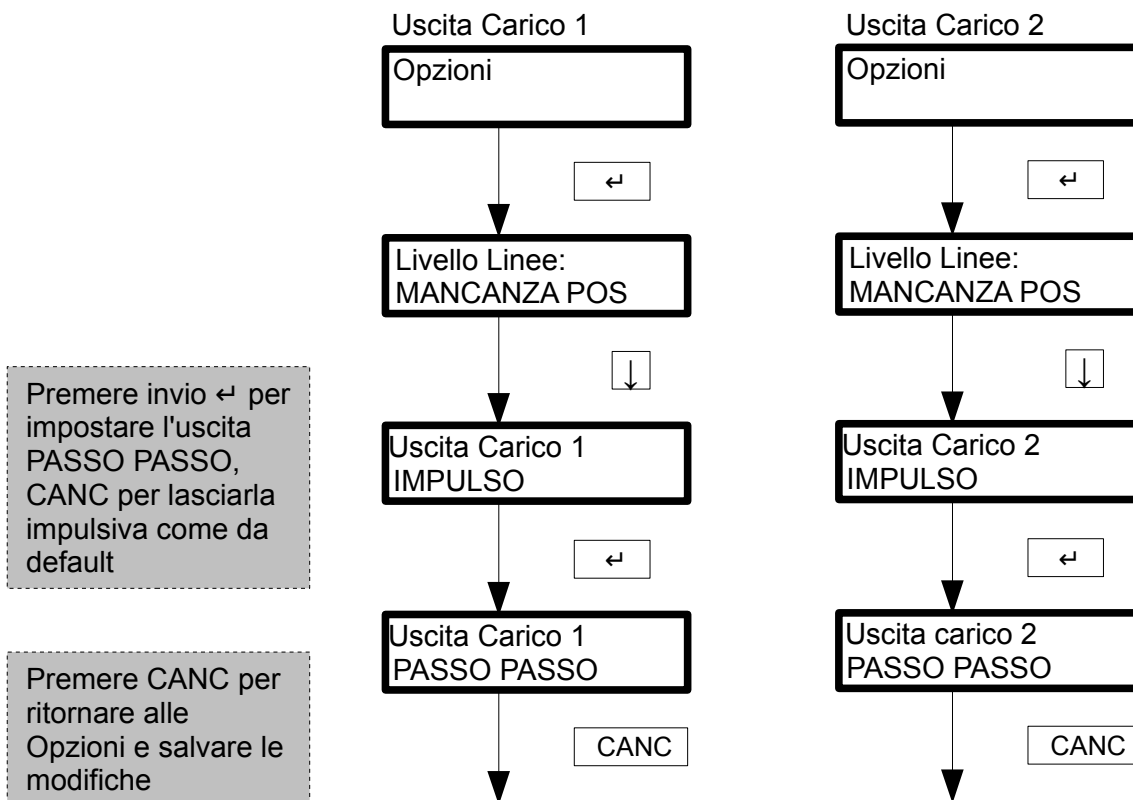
Uscita Carico 1

Opzioni

↵

Livello Linee:
MANCANZA POS

↓

Uscita Carico 1
IMPULSO

↵

Uscita Carico 1
PASSO PASSO

CANC

Uscita Carico 2

Opzioni

↵

Livello Linee:
MANCANZA POS

↓

Uscita Carico 2
IMPULSO

↵

Uscita carico 2
PASSO PASSO

CANC

Premere invio ↵ per impostare l'uscita PASSO PASSO, CANC per lasciarla impulsiva come da default

Premere CANC per ritornare alle Opzioni e salvare le modifiche